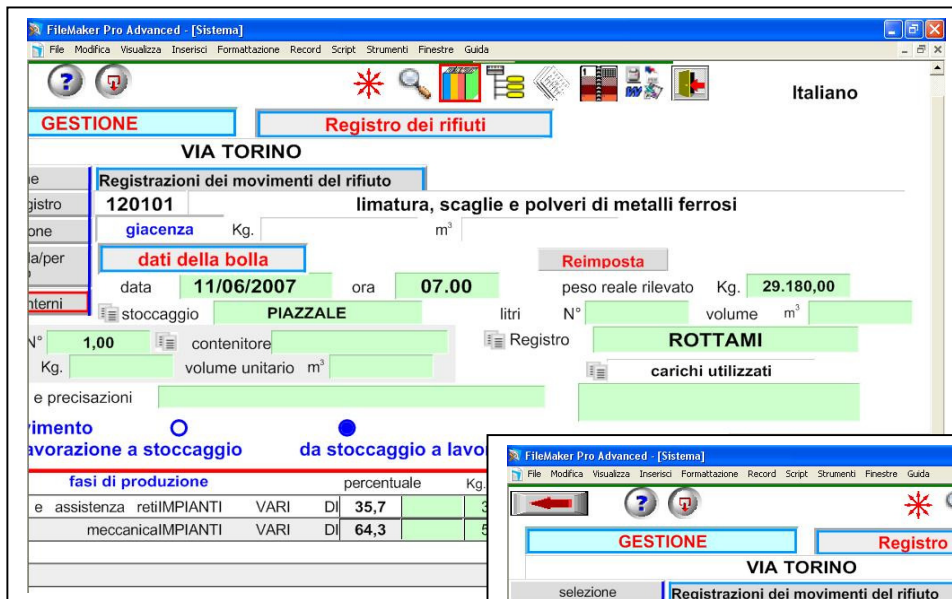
FileMaker Pro Advanced - [Sistema]
File Modifica Visualizza Inserisci Formattazione Record Script Strumenti Finestre Guida

Italiano

GESTIONE
Registro dei rifiuti
VIA TORINO
e
Registrazioni dei movimenti del rifiuto
gistro
120101
limatura, scaglie e polveri di metalli ferrosi
one
giacenza
Kg.
$m^3$
la/per
dati della bolla
Reimposta
data
11/06/2007
ora
07.00
peso reale rilevato
Kg.
29.180,00
nterni
stoccaggio
PIAZZALE
litri
N°
volume
$m^3$
N°
1,00
contenitore
Registro
ROTTAMI
Kg.
volume unitario
$m^3$
carichi utilizzati
e precisazioni
imento
avorazione a stoccaggio
da stoccaggio a lavo
fasi di produzione
percentuale
Kg.
e assistenza reti
IMPIANTI
VARI
DI
35,7
meccanica
IMPIANTI
VARI
DI
64,3

FileMaker Pro Advanced - [Sistema]
File Modifica Visualizza Inserisci Formattazione Record Script Strumenti Finestre Guida
GESTIONE
Registro
VIA TORINO
selezione
Registrazioni dei movimenti del rifiuto